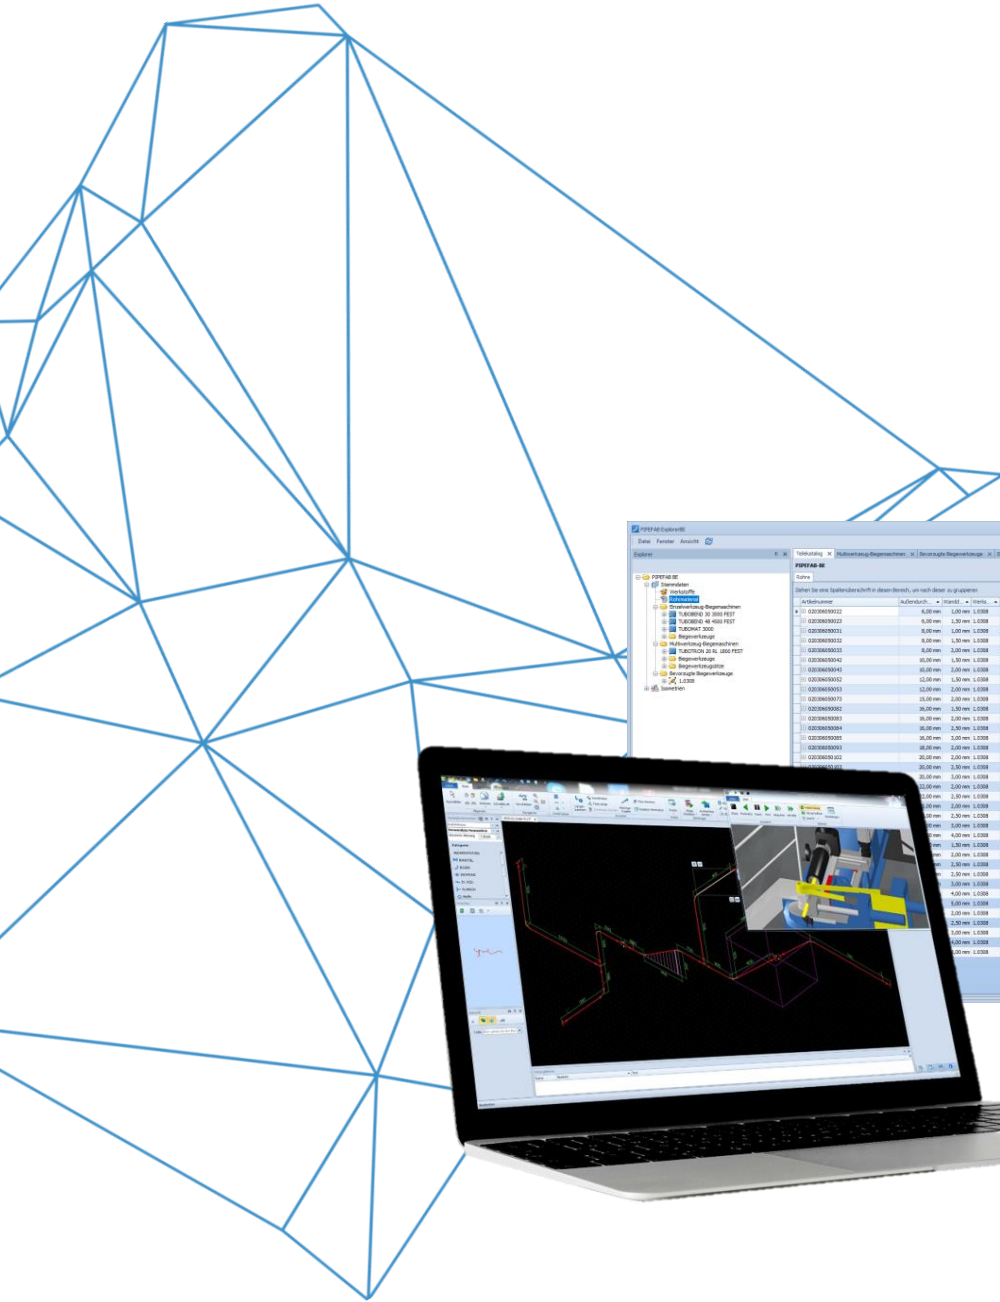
PIPEFAB ExplorerBE
Datei Fenster Ansicht
Explorer
Teilekatalog Multiverkzeug-Biegemaschinen Bevorzugte Biegewerkzeuge
PIPEFAB-BE
Rohre
Ziehen Sie eine Spaltenüberschrift in diesen Bereich, um nach dieser zu gruppieren
PIPEFAB-BE
Stammdaten
Werkstoffe
Rohrmaterial
Einzelwerkzeug-Biegemaschinen
TUBOBEND 30 3000 FEST
TUBOBEND 48 4000 FEST
TUBOMAT 3000
Biegewerkzeuge
Multiwerkzeug-Biegemaschinen
TUBOTRON 20 RL 1800 FEST
Biegewerkzeuge
Biegewerkzeugsätze
Bevorzugte Biegewerkzeuge
1.0308
Isometrien

| Artikelnummer | Außendurch... | Wandst... | Werks... |
|---|---|---|---|
| 020306050022 | 6,00 mm | 1,00 mm | 1.0308 |
| 020306050023 | 6,00 mm | 1,50 mm | 1.0308 |
| 020306050031 | 8,00 mm | 1,00 mm | 1.0308 |
| 020306050032 | 8,00 mm | 1,50 mm | 1.0308 |
| 020306050033 | 8,00 mm | 2,00 mm | 1.0308 |
| 020306050042 | 10,00 mm | 1,50 mm | 1.0308 |
| 020306050043 | 10,00 mm | 2,00 mm | 1.0308 |
| 020306050052 | 12,00 mm | 1,50 mm | 1.0308 |
| 020306050053 | 12,00 mm | 2,00 mm | 1.0308 |
| 020306050073 | 15,00 mm | 2,00 mm | 1.0308 |
| 020306050082 | 16,00 mm | 1,50 mm | 1.0308 |
| 020306050083 | 16,00 mm | 2,00 mm | 1.0308 |
| 020306050084 | 16,00 mm | 2,50 mm | 1.0308 |
| 020306050085 | 16,00 mm | 3,00 mm | 1.0308 |
| 020306050093 | 18,00 mm | 2,00 mm | 1.0308 |
| 020306050102 | 20,00 mm | 2,00 mm | 1.0308 |